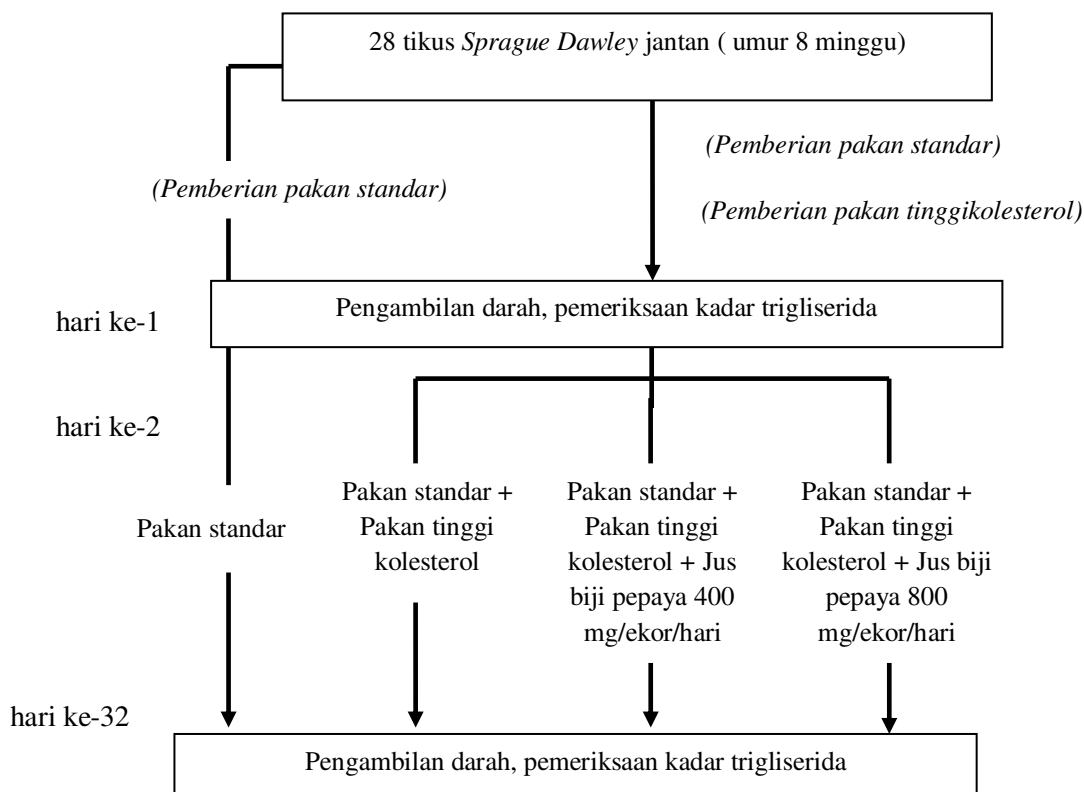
28 tikus *Sprague Dawley* jantan ( umur 8 minggu)

*(Pemberian pakan standar)*

*(Pemberian pakan standar)*

*(Pemberian pakan tinggikolesterol)*

hari ke-1

Pengambilan darah, pemeriksaan kadar trigliserida

hari ke-2

Pakan standar

Pakan standar + Pakan tinggi kolesterol

Pakan standar + Pakan tinggi kolesterol + Jus biji pepaya 400 mg/ekor/hari

Pakan standar + Pakan tinggi kolesterol + Jus biji pepaya 800 mg/ekor/hari

hari ke-32

Pengambilan darah, pemeriksaan kadar trigliserida